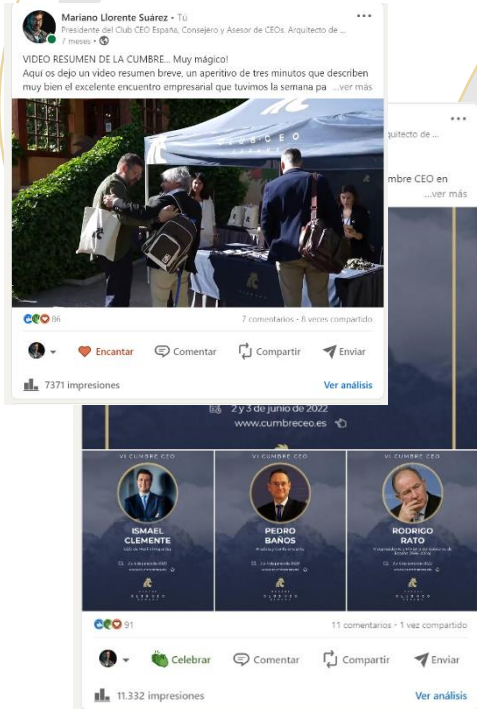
Mariano Llorente Suárez • Tú
Presidente del Club CEO España, Consejero y Asesor de CEOs. Arquitecto de ...
7 meses •

VIDEO RESUMEN DE LA CUMBRE... Muy mágico!
Aquí os dejo un video resumen breve, un aperitivo de tres minutos que describen muy bien el excelente encuentro empresarial que tuvimos la semana pa ...ver más

86
7 comentarios • 8 veces compartido

Encantar
Comentar
Compartir
Enviar

7371 impresiones
Ver análisis

...
quitecto de ...
mbre CEO en
...ver más

2 y 3 de junio de 2022
www.cumbreceo.es

VI CUMBRE CEO
ISMAEL CLEMENTE
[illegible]

VI CUMBRE CEO
PEDRO BAÑOS
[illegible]

VI CUMBRE CEO
RODRIGO RATO
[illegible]

91
11 comentarios • 1 vez compartido

Celebrar
Comentar
Compartir
Enviar

11.332 impresiones
Ver análisis